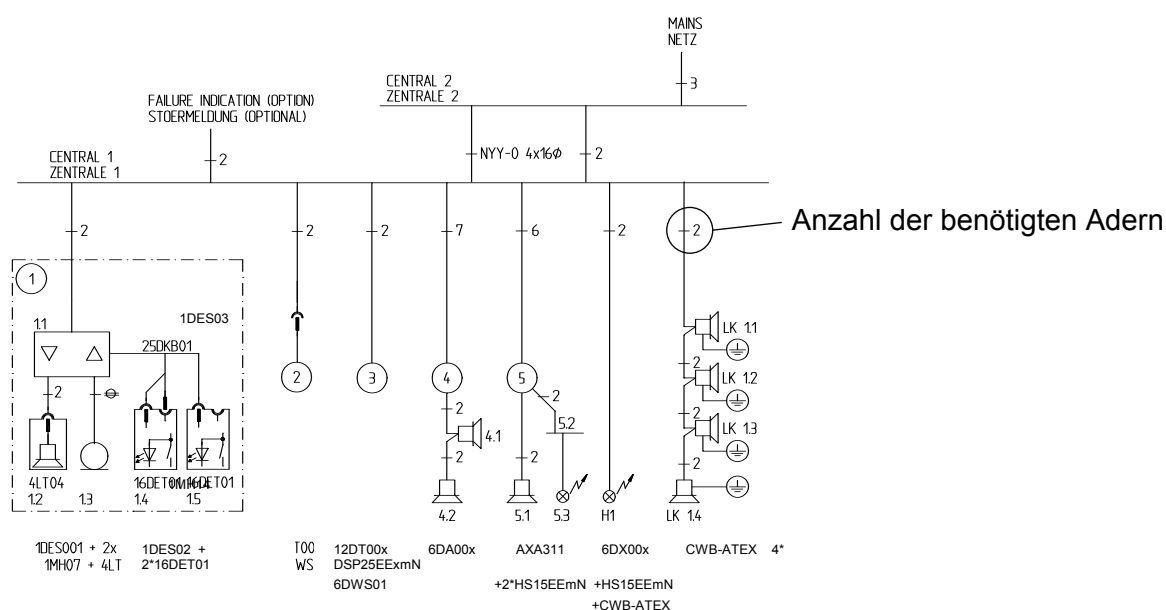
MAINS
NETZ

3

CENTRAL 2
ZENTRALE 2

FAILURE INDICATION (OPTION)
STOERMELDUNG (OPTIONAL)

2

NYY-0 4x16Φ

2

CENTRAL 1
ZENTRALE 1

2

2

2

7

6

2

2

Anzahl der benötigten Adern

1

1DES03

1.1

25DKB01

2

2

3

4

5

2

2

5.2

4.1

2

2

2

LK 1.1

LK 1.2

LK 1.3

LK 1.4

4LT04
1.2

1.3

16DET01
1.4

16DET01
1.5

4.2

5.1

5.3

H1

1DES001 + 2x
1MH07 + 4LT

1DES02 +
2*16DET01

T00
WS

12DT00x
DSP25EExmN
6DWS01

6DA00x

AXA311

+2*HS15EEmN

6DX00x

+HS15EEmN
+CWB-ATEX

CWB-ATEX

4*